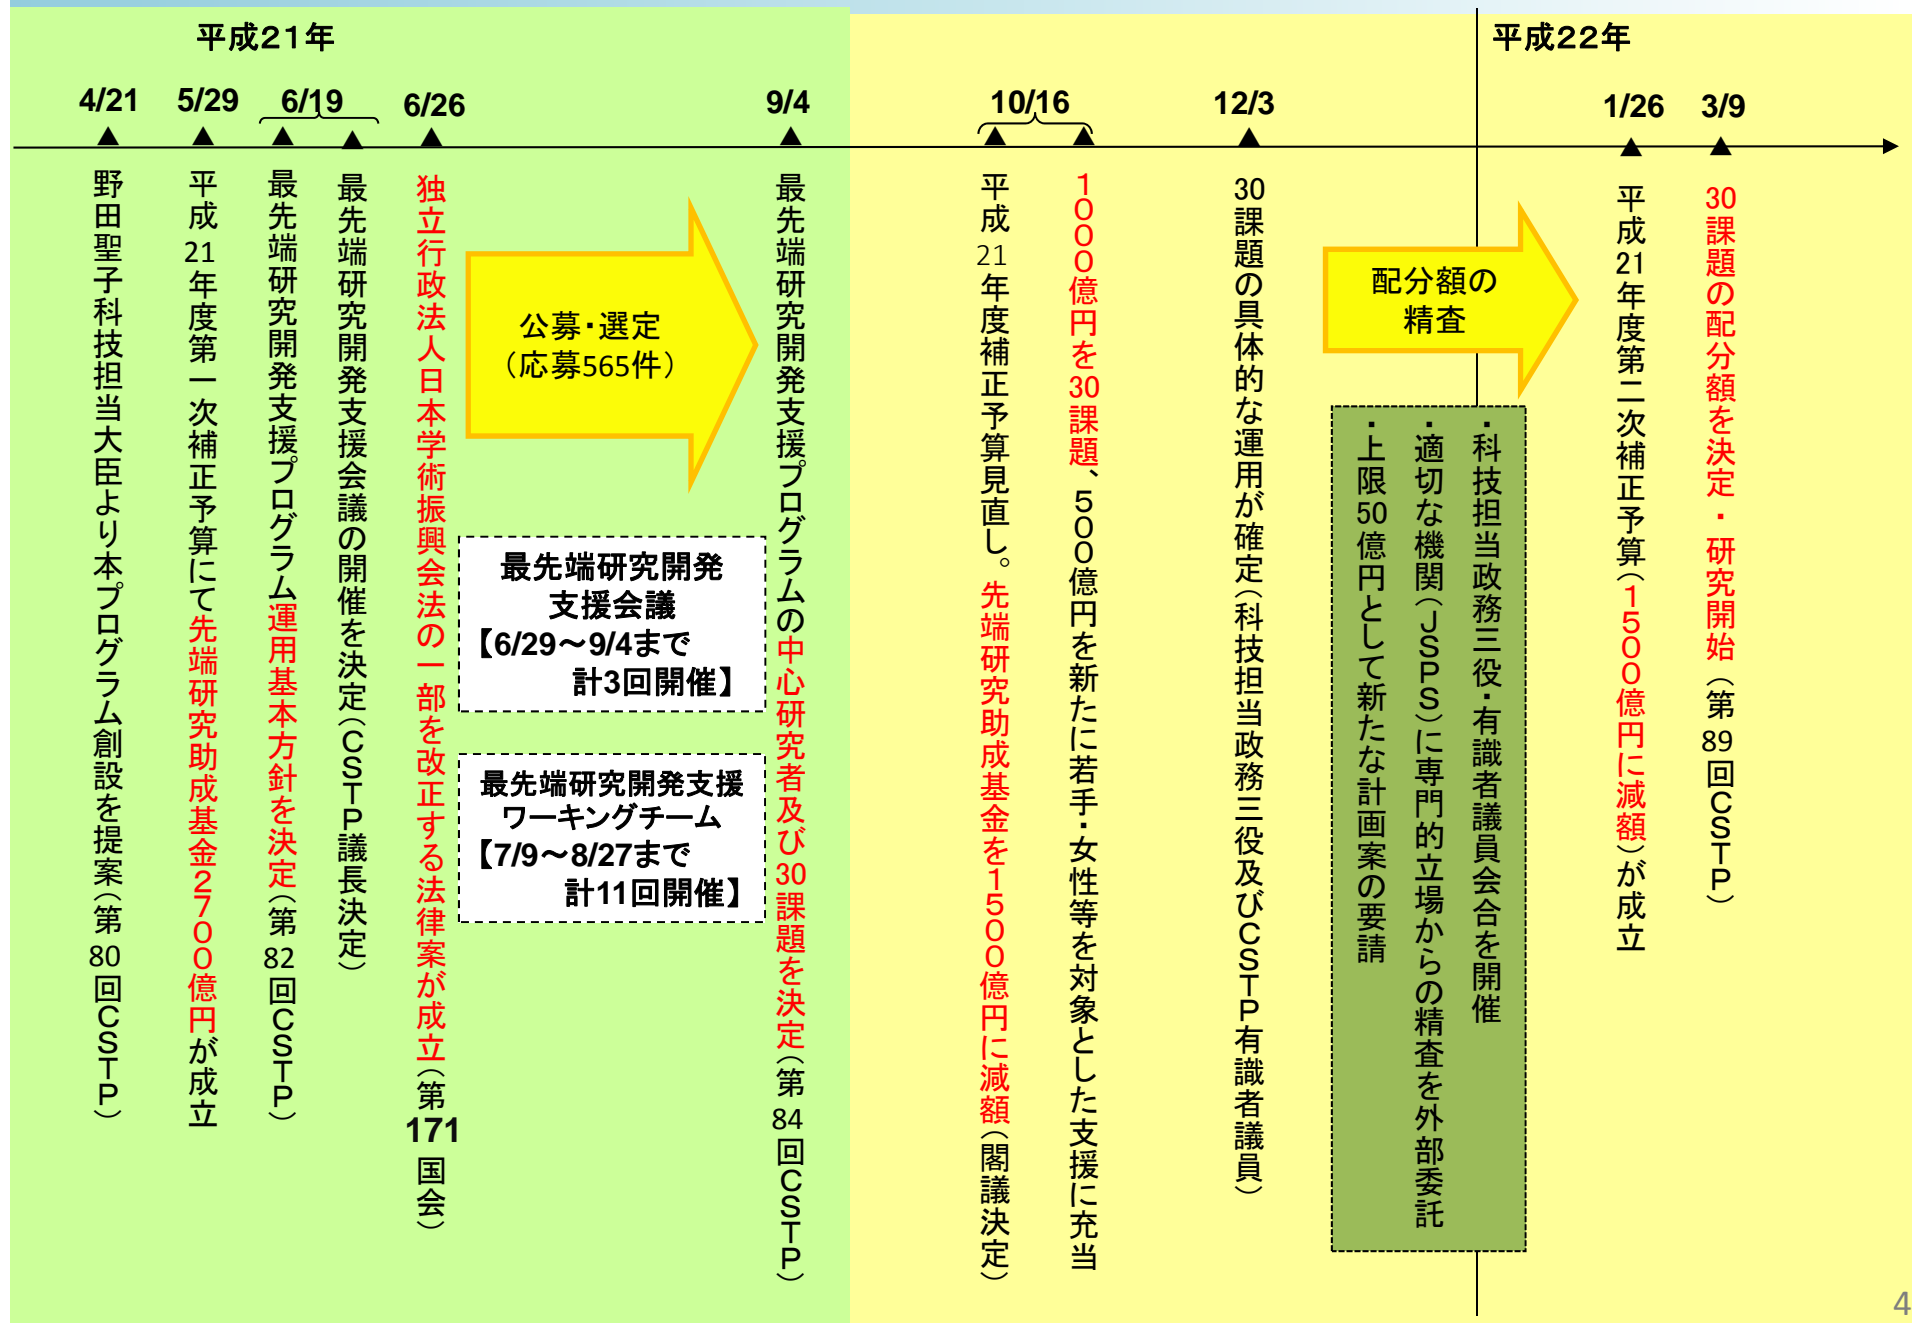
平成21年

4/21 5/29 6/19 6/26 9/4

野田聖子科技担当大臣より本プログラム創設を提案（第80回CSTP）

平成21年度第一次補正予算にて先端研究助成基金2700億円が成立

最先端研究開発支援プログラム運用基本方針を決定（第82回CSTP）

最先端研究開発支援会議の開催を決定（CSTP議長決定）

独立行政法人日本学術振興会法の一部を改正する法律案が成立（第171国会）

公募・選定（応募565件）

最先端研究開発支援会議【6/29～9/4まで計3回開催】

最先端研究開発支援ワーキングチーム【7/9～8/27まで計11回開催】

最先端研究開発支援プログラムの中心研究者及び30課題を決定（第84回CSTP）

10/16 12/3

平成21年度補正予算見直し。先端研究助成基金を1500億円に減額（閣議決定）

1000億円を30課題、500億円を新たに若手・女性等を対象とした支援に充当

30課題の具体的な運用が確定（科技担当政務三役及びCSTP有識者議員）

配分額の精査

・科技担当政務三役・有識者議員会合を開催
・適切な機関（JSPS）に専門的立場からの精査を外部委託
・上限50億円として新たな計画案の要請

平成22年

1/26 3/9

平成21年度第二次補正予算（1500億円に減額）が成立

30課題の配分額を決定・研究開始（第89回CSTP）

4